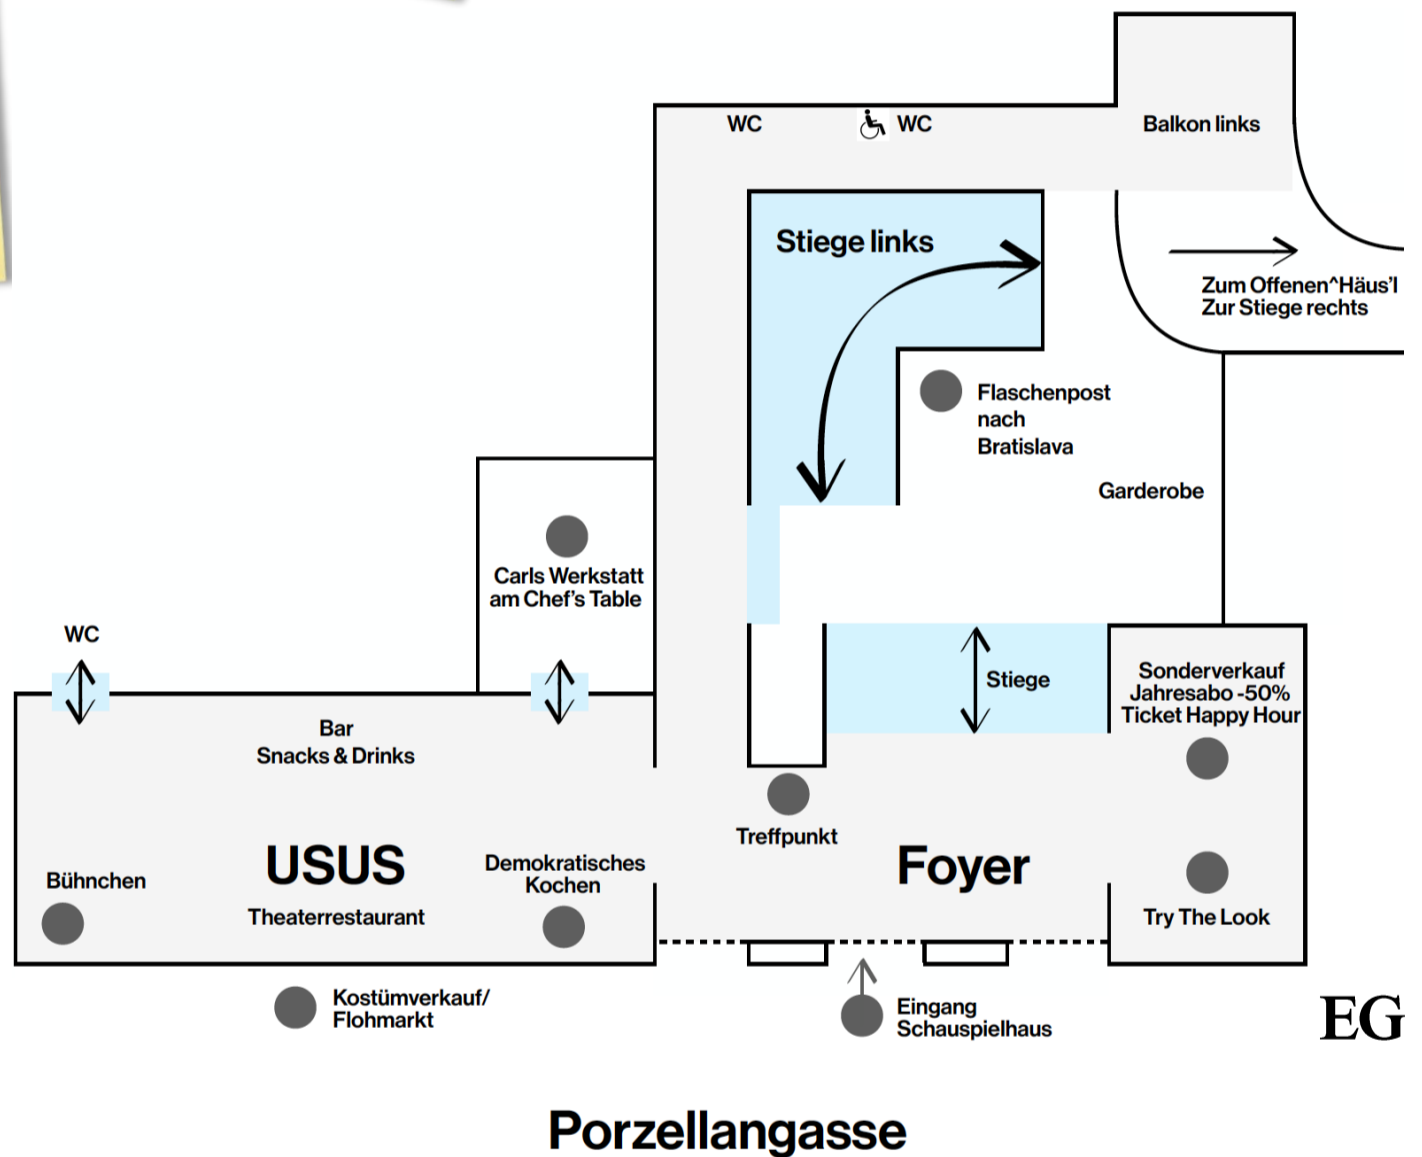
WC

WC

Balkon links

Stiege links

Zum Offenen^Häus'l
Zur Stiege rechts

Flaschenpost nach Bratislava

Garderobe

Carls Werkstatt am Chef's Table

WC

Stiege

Sonderverkauf
Jahresabo -50%
Ticket Happy Hour

Bar
Snacks & Drinks

Treffpunkt

Bühnchen

USUS

Theaterrestaurant

Demokratisches Kochen

Foyer

Try The Look

Kostümverkauf/ Flohmarkt

Eingang Schauspielhaus

EG

Porzellangasse